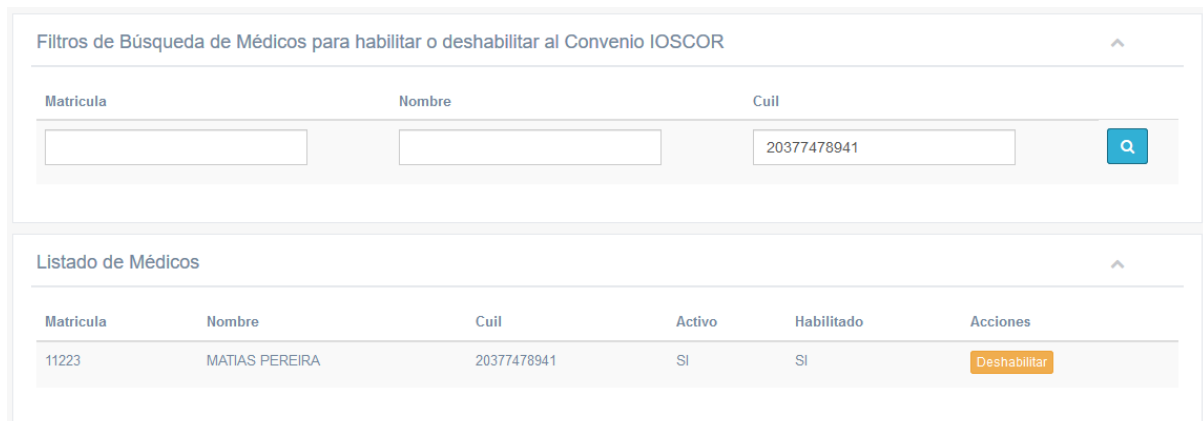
Filtros de Búsqueda de Médicos para habilitar o deshabilitar al Convenio IOSCOR

| Matricula | Nombre | Cuil |
|---|---|---|
| | | 20377478941 |

Listado de Médicos

| Matricula | Nombre | Cuil | Activo | Habilitado | Acciones |
|---|---|---|---|---|---|
| 11223 | MATIAS PEREIRA | 20377478941 | SI | SI | Deshabilitar |